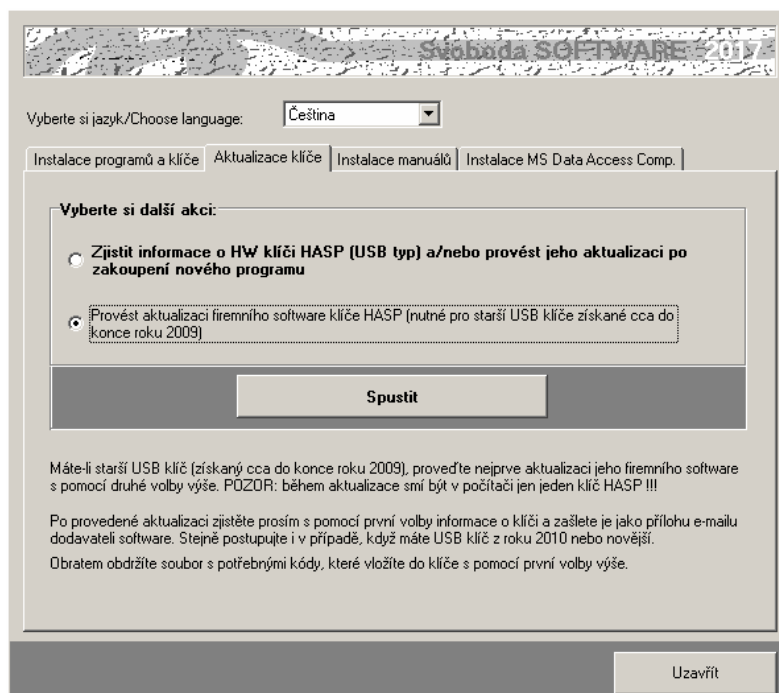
Svoboda SOFTWARE 2017

Vyberte si jazyk/Choose language: Čeština

Instalace programů a klíče | Aktualizace klíče | Instalace manuálů | Instalace MS Data Access Comp.

Vyberte si další akci:

Zjistit informace o HW klíči HASP (USB typ) a/nebo provést jeho aktualizaci po zakoupení nového programu

Provést aktualizaci firemního software klíče HASP (nutné pro starší USB klíče získané cca do konce roku 2009)

Spustit

Máte-li starší USB klíč (získaný cca do konce roku 2009), proveďte nejprve aktualizaci jeho firemního software s pomocí druhé volby výše. POZOR: během aktualizace smí být v počítači jen jeden klíč HASP !!!

Po provedené aktualizaci zjistěte prosím s pomocí první volby informace o klíči a zašlete je jako přílohu e-mailu dodavateli software. Stejně postupujte i v případě, když máte USB klíč z roku 2010 nebo novější.

Obratem obdržíte soubor s potřebnými kódy, které vložíte do klíče s pomocí první volby výše.

Uzavřít